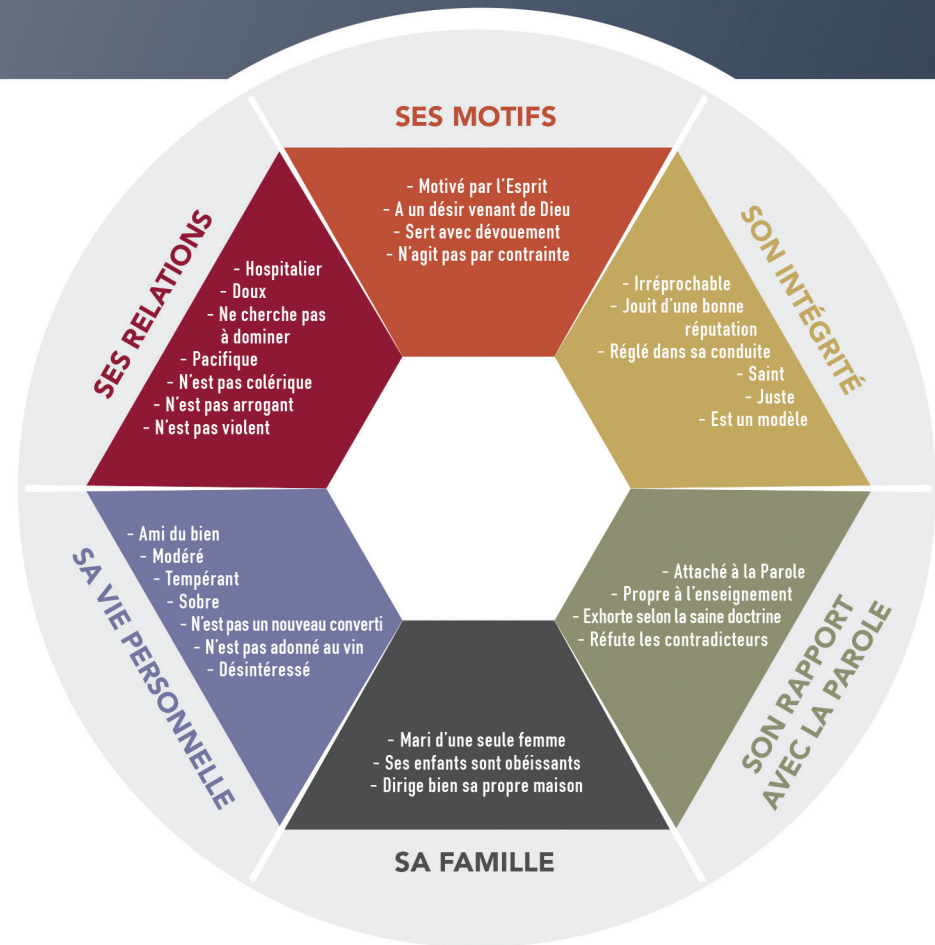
SES MOTIFS

- Motivé par l'Esprit
- A un désir venant de Dieu
- Sert avec dévouement
- N'agit pas par contrainte

SON INTÉGRITÉ

- Irréprochable
- Jouit d'une bonne réputation
- Réglé dans sa conduite
- Saint
- Juste
- Est un modèle

SON RAPPORT AVEC LA PAROLE

- Attaché à la Parole
- Propre à l'enseignement
- Exhorte selon la saine doctrine
- Réfute les contradicteurs

SA FAMILLE

- Mari d'une seule femme
- Ses enfants sont obéissants
- Dirige bien sa propre maison

SA VIE PERSONNELLE

- Ami du bien
- Modéré
- Tempérant
- Sobre
- N'est pas un nouveau converti
- N'est pas adonné au vin
- Désintéressé

SES RELATIONS

- Hospitalier
- Doux
- Ne cherche pas à dominer
- Pacifique
- N'est pas colérique
- N'est pas arrogant
- N'est pas violent